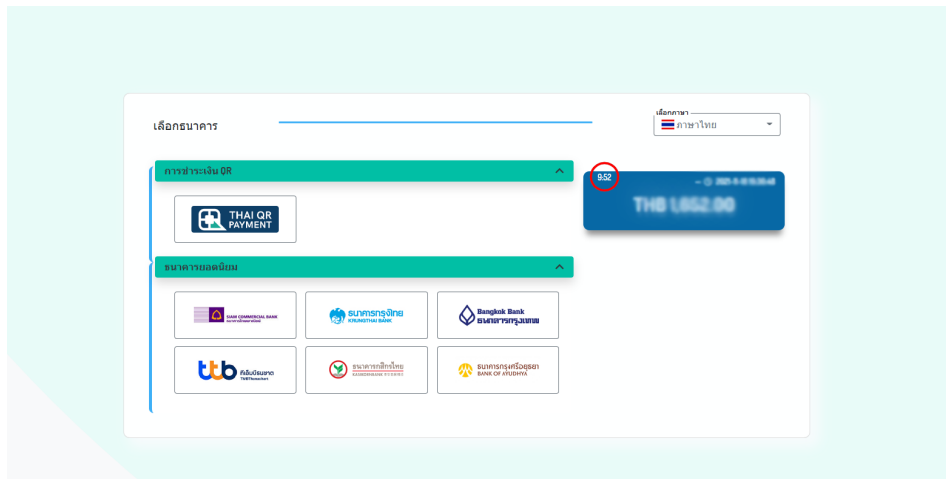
เลือกธนาคาร

เลือกภาษา
ภาษาไทย

การชำระเงิน QR

THAI QR PAYMENT

ธนาคารยอดนิยม

SIAM COMMERCIAL BANK

ธนาคารกรุงไทย KRUNGTHAI BANK

Bangkok Bank ธนาคารกรุงเทพ

ttb ทีเอ็มบีธนชาต TMBThanachart

ธนาคารกสิกรไทย KASIKORNBANK

ธนาคารกรุงศรีอยุธยา BANK OF AYUDHYA

9:52

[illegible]

THB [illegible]